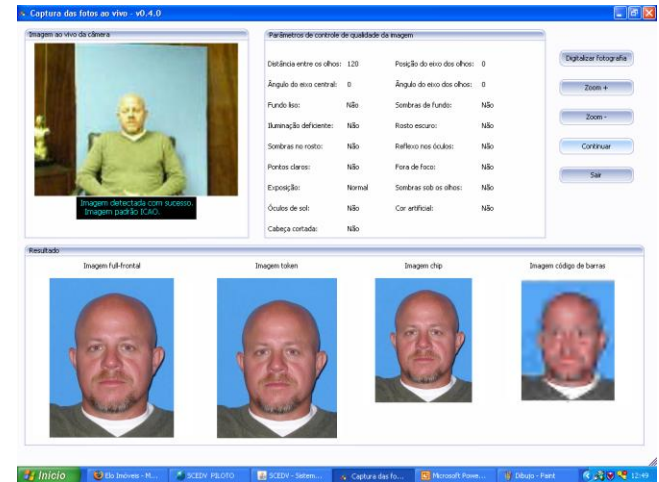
Captura das fotos ao vivo - v0.4.0

Imagem ao vivo da câmera

Imagem detectada com sucesso.
Imagem padrão ICAO.

Parâmetros de controle de qualidade da imagem

| | | | |
|---|---|---|---|
| Distância entre os olhos: | 120 | Posição do eixo dos olhos: | 0 |
| Ângulo do eixo central: | 0 | Ângulo do eixo dos olhos: | 0 |
| Fundo liso: | Não | Sombras de fundo: | Não |
| Iluminação deficiente: | Não | Rosto escuro: | Não |
| Sombras no rosto: | Não | Reflexo nos óculos: | Não |
| Pontos claros: | Não | Fora de foco: | Não |
| Exposição: | Normal | Sombras sob os olhos: | Não |
| Óculos de sol: | Não | Cor artificial: | Não |
| Cabeça cortada: | Não | | |

Digitalizar Fotografia

Zoom +

Zoom -

Continuar

Sair

Resultado

Imagem full-frontal

Imagem token

Imagem chip

Imagem código de barras

Início | Elo Imóveis - M... | SCEDV PILOTO | SCEDV - Sistem... | Captura das fo... | Microsoft Powe... | Dibujo - Paint | 12:49